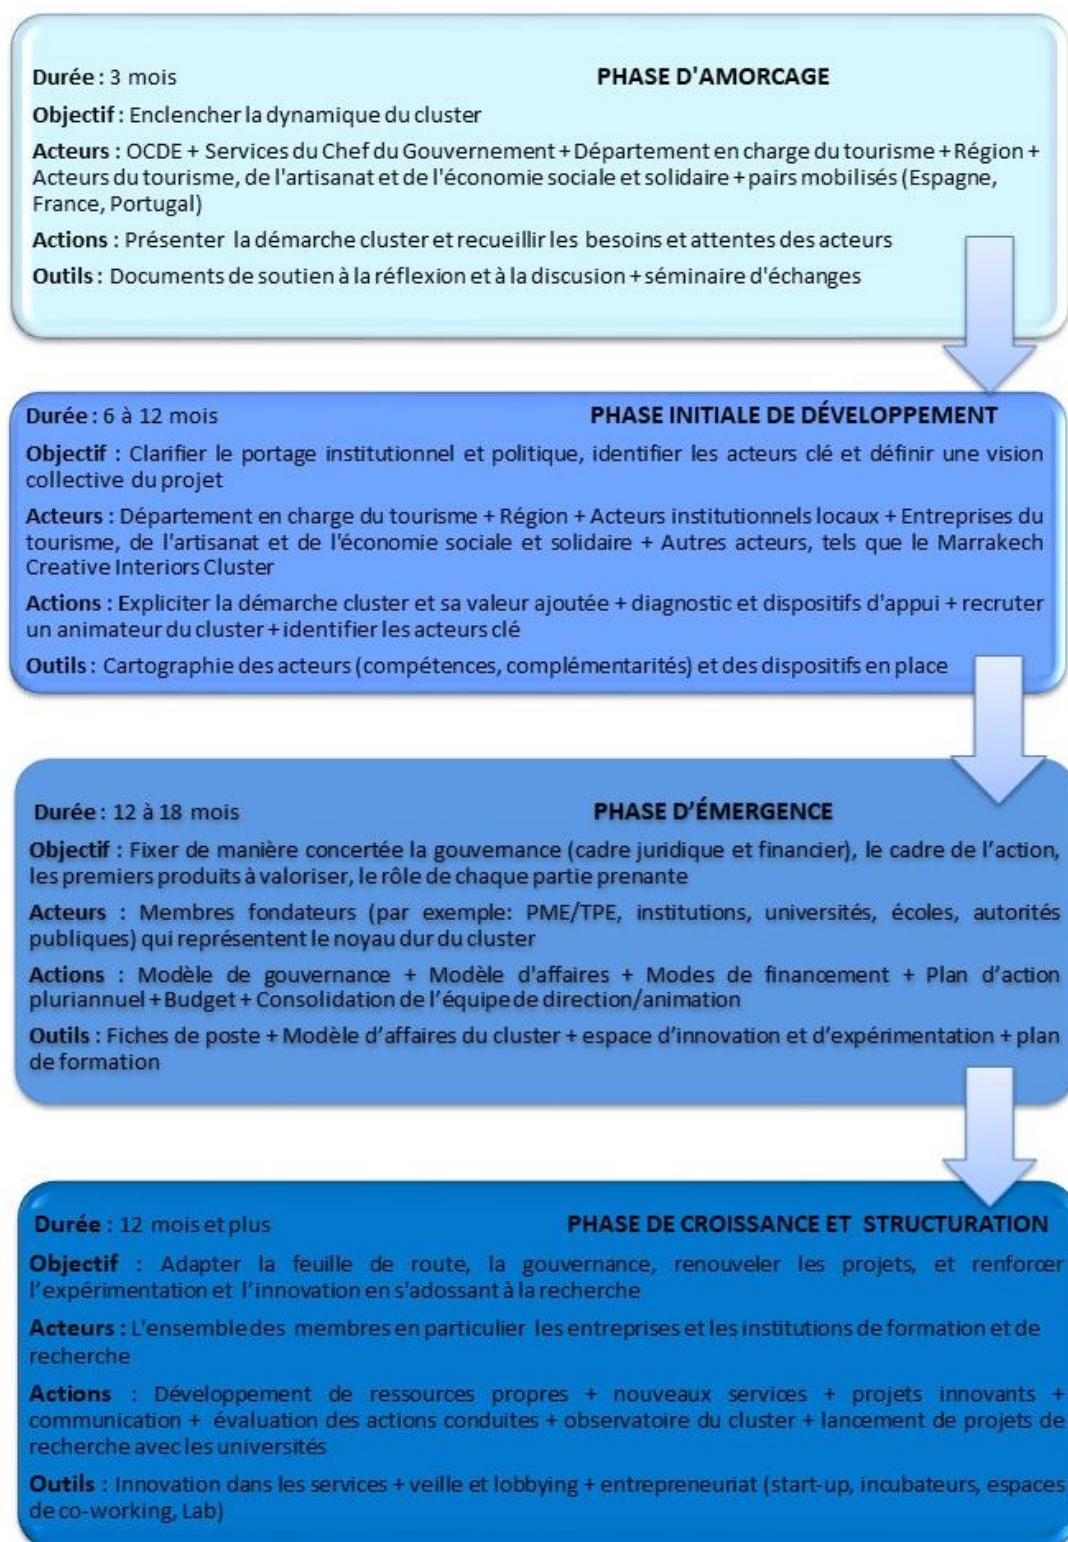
Durée : 3 mois

PHASE D'AMORCAGE

Objectif : Enclencher la dynamique du cluster

Acteurs : OCDE + Services du Chef du Gouvernement + Département en charge du tourisme + Région + Acteurs du tourisme, de l'artisanat et de l'économie sociale et solidaire + pairs mobilisés (Espagne, France, Portugal)

Actions : Présenter la démarche cluster et recueillir les besoins et attentes des acteurs

Outils : Documents de soutien à la réflexion et à la discusion + séminaire d'échanges

Durée : 6 à 12 mois

PHASE INITIALE DE DÉVELOPPEMENT

Objectif : Clarifier le portage institutionnel et politique, identifier les acteurs clé et définir une vision collective du projet

Acteurs : Département en charge du tourisme + Région + Acteurs institutionnels locaux + Entreprises du tourisme, de l'artisanat et de l'économie sociale et solidaire + Autres acteurs, tels que le Marrakech Creative Interiors Cluster

Actions : Expliciter la démarche cluster et sa valeur ajoutée + diagnostic et dispositifs d'appui + recruter un animateur du cluster + identifier les acteurs clé

Outils : Cartographie des acteurs (compétences, complémentarités) et des dispositifs en place

Durée : 12 à 18 mois

PHASE D'ÉMERGENCE

Objectif : Fixer de manière concertée la gouvernance (cadre juridique et financier), le cadre de l'action, les premiers produits à valoriser, le rôle de chaque partie prenante

Acteurs : Membres fondateurs (par exemple: PME/TPE, institutions, universités, écoles, autorités publiques) qui représentent le noyau dur du cluster

Actions : Modèle de gouvernance + Modèle d'affaires + Modes de financement + Plan d'action pluriannuel + Budget + Consolidation de l'équipe de direction/animation

Outils : Fiches de poste + Modèle d'affaires du cluster + espace d'innovation et d'expérimentation + plan de formation

Durée : 12 mois et plus

PHASE DE CROISSANCE ET STRUCTURATION

Objectif : Adapter la feuille de route, la gouvernance, renouveler les projets, et renforcer l'expérimentation et l'innovation en s'adossant à la recherche

Acteurs : L'ensemble des membres en particulier les entreprises et les institutions de formation et de recherche

Actions : Développement de ressources propres + nouveaux services + projets innovants + communication + évaluation des actions conduites + observatoire du cluster + lancement de projets de recherche avec les universités

Outils : Innovation dans les services + veille et lobbying + entrepreneuriat (start-up, incubateurs, espaces de co-working, Lab)